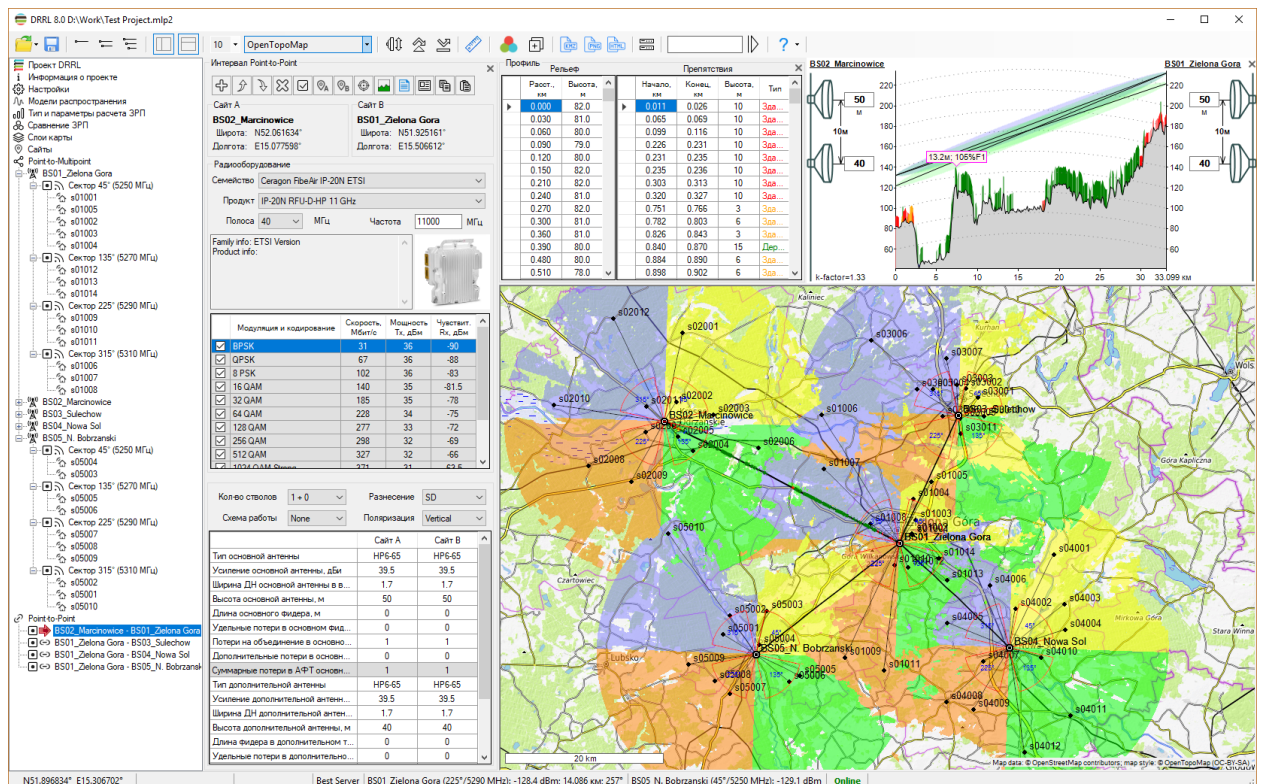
DRRL 8.0 D:\Work\Test Project.mlp2

10 OpenTopoMap

Проект DRRL
Информация о проекте
Настройки
Модели распространения
Тип и параметры расчета ЗРП
Сравнение ЗРП
Слои карты
Сайты
Point-to-Multipoint
BS01_Zielona Gora
Сектор 45° (5250 МГц)
s01001
s01005
s01002
s01003
s01004
Сектор 135° (5270 МГц)
s01012
s01013
s01014
Сектор 225° (5290 МГц)
s01009
s01010
s01011
Сектор 315° (5310 МГц)
s01006
s01007
s01008
BS02_Marcinowice
BS03_Sulechow
BS04_Nowa Sol
BS05_N. Bobrzanski
Сектор 45° (5250 МГц)
s05004
s05003
Сектор 135° (5270 МГц)
s05005
s05006
Сектор 225° (5290 МГц)
s05007
s05008
s05009
Сектор 315° (5310 МГц)
s05002
s05001
s05010
Point-to-Point
BS02_Marcinowice - BS01_Zielona Gora
BS01_Zielona Gora - BS03_Sulechow
BS01_Zielona Gora - BS04_Nowa Sol
BS01_Zielona Gora - BS05_N. Bobrzanski

Интервал Point-to-Point

Сайт А
BS02_Marcinowice
Широта: N52.061634°
Долгота: E15.077598°

Сайт В
BS01_Zielona Gora
Широта: N51.925161°
Долгота: E15.506612°

Радиооборудование
Семейство Ceragon FibeAir IP-20N ETSI
Продукт IP-20N RFU-D-HP 11 GHz
Полоса 40 МГц Частота 11000 МГц

Family info: ETSI Version
Product info:

| | Модуляция и кодирование | Скорость, Мбит/с | Мощность Tx, дБм | Чувствит. Rx, дБм |
|---|---|---|---|---|
| ☑ | BPSK | 31 | 36 | -90 |
| ☑ | QPSK | 67 | 36 | -88 |
| ☑ | 8 PSK | 102 | 36 | -83 |
| ☑ | 16 QAM | 140 | 35 | -81.5 |
| ☑ | 32 QAM | 185 | 35 | -78 |
| ☑ | 64 QAM | 228 | 34 | -75 |
| ☑ | 128 QAM | 277 | 33 | -72 |
| ☑ | 256 QAM | 298 | 32 | -69 |
| ☑ | 512 QAM | 327 | 32 | -66 |
| ☑ | 1024 QAM Strong | 371 | 31 | -63.5 |

Кол-во стволов 1 + 0 Разнесение SD
Схема работы None Поляризация Vertical

| | Сайт А | Сайт В |
|---|---|---|
| Тип основной антенны | HP6-65 | HP6-65 |
| Усиление основной антенны, дБи | 39.5 | 39.5 |
| Ширина ДН основной антенны в в... | 1.7 | 1.7 |
| Высота основной антенны, м | 50 | 50 |
| Длина основного фидера, м | 0 | 0 |
| Удельные потери в основном фид... | 0 | 0 |
| Потери на объединение в основно... | 1 | 1 |
| Дополнительные потери в основном... | 0 | 0 |
| Суммарные потери в АФТ основн... | 1 | 1 |
| Тип дополнительной антенны | HP6-65 | HP6-65 |
| Усиление дополнительной антенн... | 39.5 | 39.5 |
| Ширина ДН дополнительной антенн... | 1.7 | 1.7 |
| Высота дополнительной антенны, м | 40 | 40 |
| Длина фидера в дополнительном т... | 0 | 0 |
| Удельные потери в дополнительно... | 0 | 0 |

Профиль
Рельеф
| Расст., км | Высота, м |
|---|---|
| 0.000 | 82.0 |
| 0.030 | 81.0 |
| 0.060 | 80.0 |
| 0.090 | 79.0 |
| 0.120 | 80.0 |
| 0.150 | 82.0 |
| 0.210 | 82.0 |
| 0.240 | 81.0 |
| 0.270 | 82.0 |
| 0.300 | 81.0 |
| 0.360 | 81.0 |
| 0.390 | 80.0 |
| 0.480 | 80.0 |
| 0.510 | 78.0 |

Препятствия
| Начало, км | Конец, км | Высота, м | Тип |
|---|---|---|---|
| 0.011 | 0.026 | 10 | Зда... |
| 0.065 | 0.069 | 10 | Зда... |
| 0.099 | 0.116 | 10 | Зда... |
| 0.226 | 0.231 | 10 | Зда... |
| 0.231 | 0.235 | 10 | Зда... |
| 0.236 | 0.236 | 10 | Зда... |
| 0.303 | 0.313 | 10 | Зда... |
| 0.320 | 0.327 | 10 | Зда... |
| 0.751 | 0.766 | 3 | Зда... |
| 0.782 | 0.803 | 6 | Зда... |
| 0.826 | 0.843 | 3 | Зда... |
| 0.840 | 0.870 | 15 | Дер... |
| 0.884 | 0.890 | 6 | Зда... |
| 0.898 | 0.902 | 6 | Зда... |

BS02_Marcinowice
BS01_Zielona Gora
50 м
10м
40
13.2м; 105%F1
50 м
10м
40
220 200 180 160 140 120 100 80 60
k-factor=1.33
0 5 10 15 20 25 30 33.099 км

s02012 s02001 s03006 s03007 s03005 s03003 s03001 s03002 s03004 s03010 s03011 BS03_Sulechow s02010 s02011 s02002 s02003 BS02_Marcinowice s02004 s02006 s01006 s02008 s02005 s02009 s01007 s01005 s01004 s05010 s01008 s01003 s01002 s01001 Gora BS01_Zielona Gora s01014 s01013 s04001 s01012 s04006 s04002 s04003 s04004 s05002 s05003 s05001 s04005 BS04_Nowa Sol s05004 s04007 s04010 s05009 BS05_N. Bobrzanski s01009 s01010 s01011 s05008 s05005 s05006 s05007 s04008 s04009 s04011 s04012
Kalinlec Kurhan Wols Góra Kapliczna Czartowiec Mirkowa Góra Stara Wieś Lubsko Wilkanowo
20 km
Map data: © OpenStreetMap contributors, map style: © OpenTopoMap (CC-BY-SA)

N51.896834° E15.306702° | Best Server | BS01_Zielona Gora (225°/5290 MHz): -128.4 dBm 14.086 км; 257° | BS05_N. Bobrzanski (45°/5250 MHz): -129.1 dBm | Online